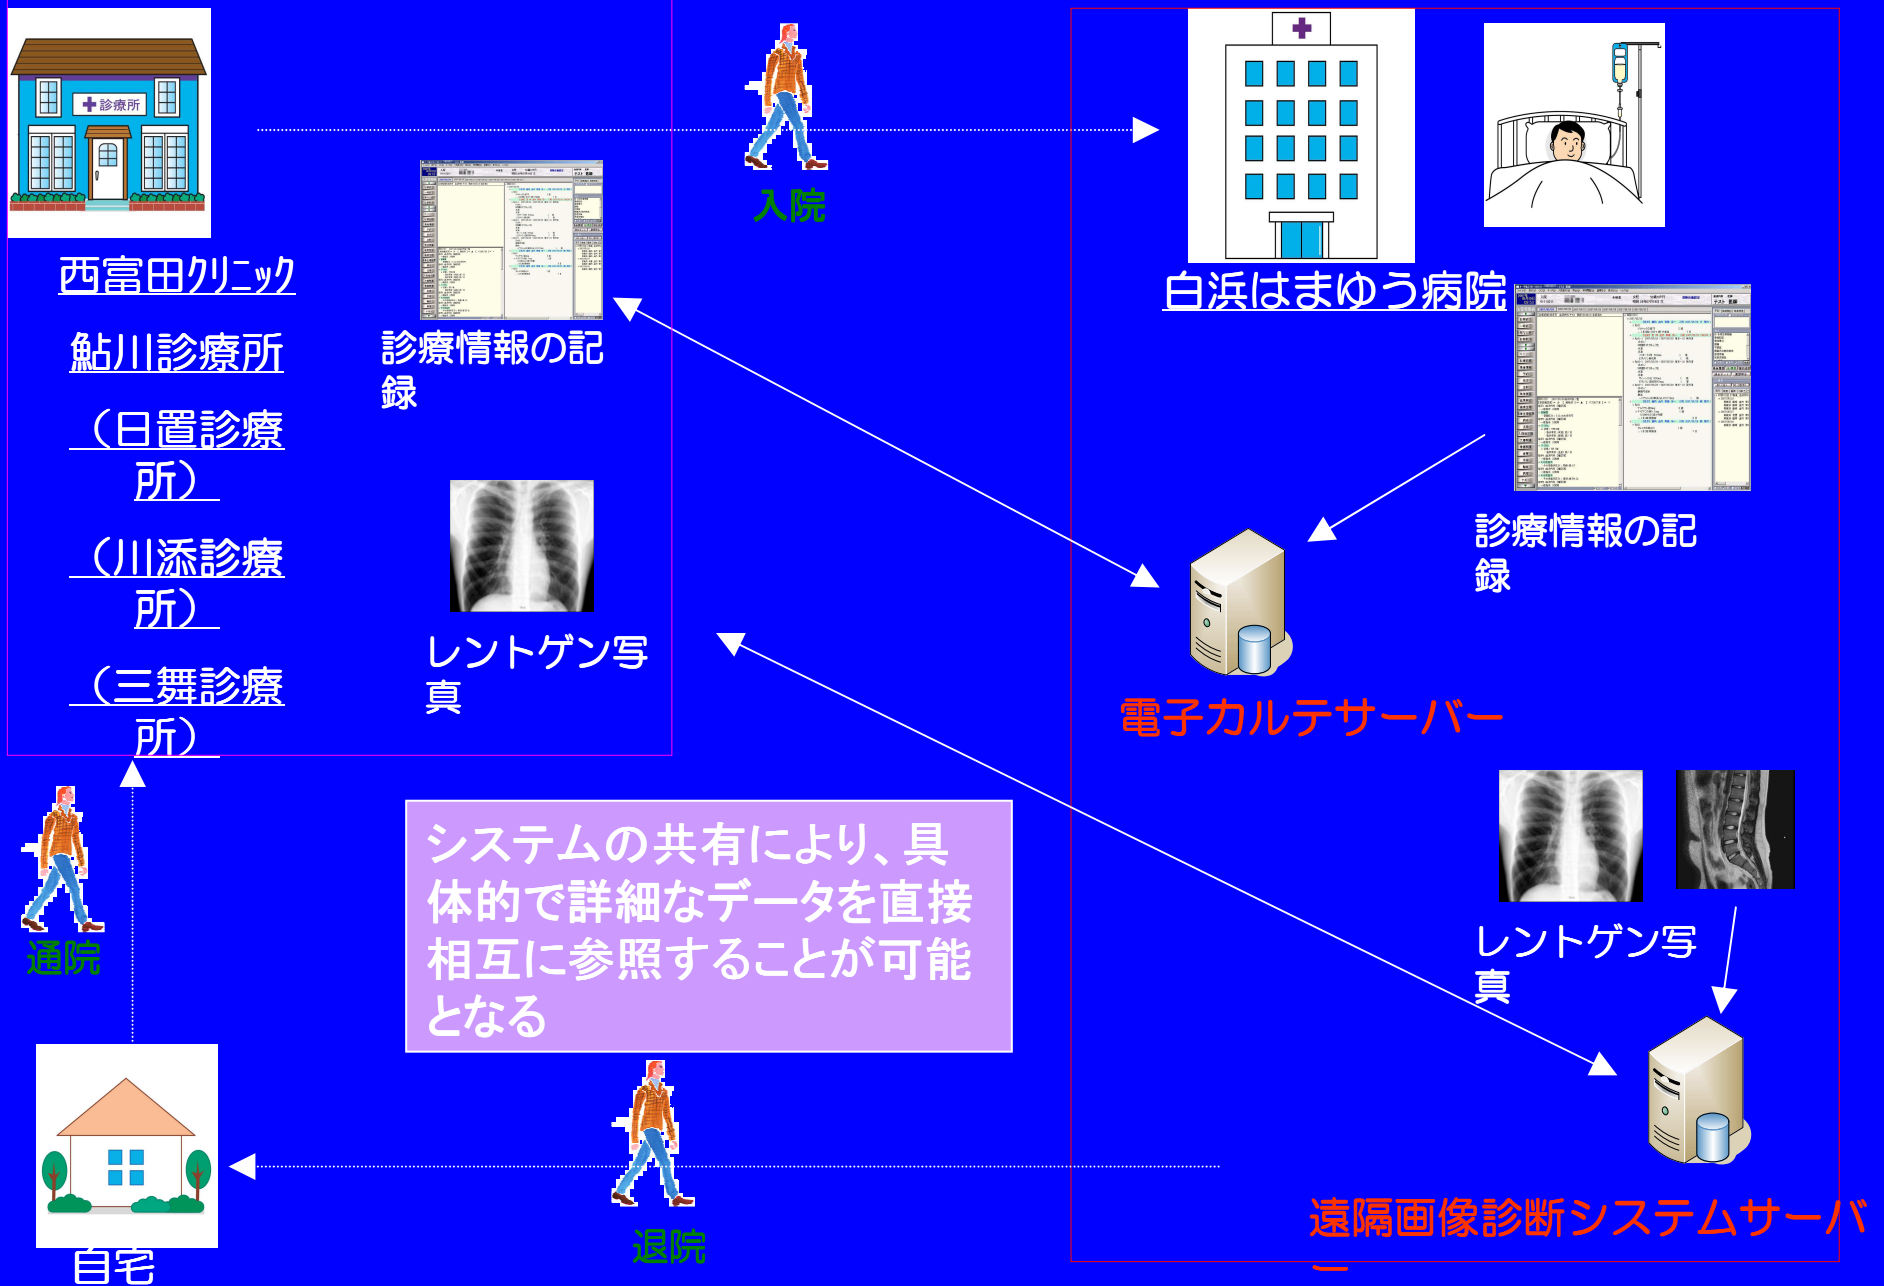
診療所

入院

白浜はまゆう病院

西富田クリニック

鮎川診療所

（日置診療所）

（川添診療所）

（三舞診療所）

診療情報の記録

レントゲン写真

診療情報の記録

電子カルテサーバー

システムの共有により、具体的で詳細なデータを直接相互に参照することが可能となる

レントゲン写真

通院

退院

自宅

遠隔画像診断システムサーバー